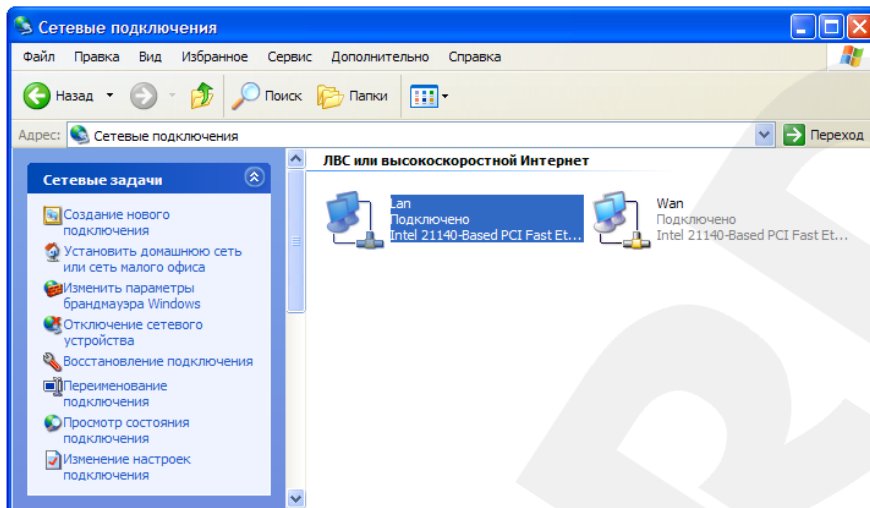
Сетевые подключения

Файл Правка Вид Избранное Сервис Дополнительно Справка

Назад Поиск Папки

Адрес: Сетевые подключения Переход

Сетевые задачи

Создание нового подключения
Установить домашнюю сеть или сеть малого офиса
Изменить параметры брандмауэра Windows
Отключение сетевого устройства
Восстановление подключения
Переименование подключения
Просмотр состояния подключения
Изменение настроек подключения

ЛВС или высокоскоростной Интернет

Lan
Подключено
Intel 21140-Based PCI Fast Et...

Wan
Подключено
Intel 21140-Based PCI Fast Et...